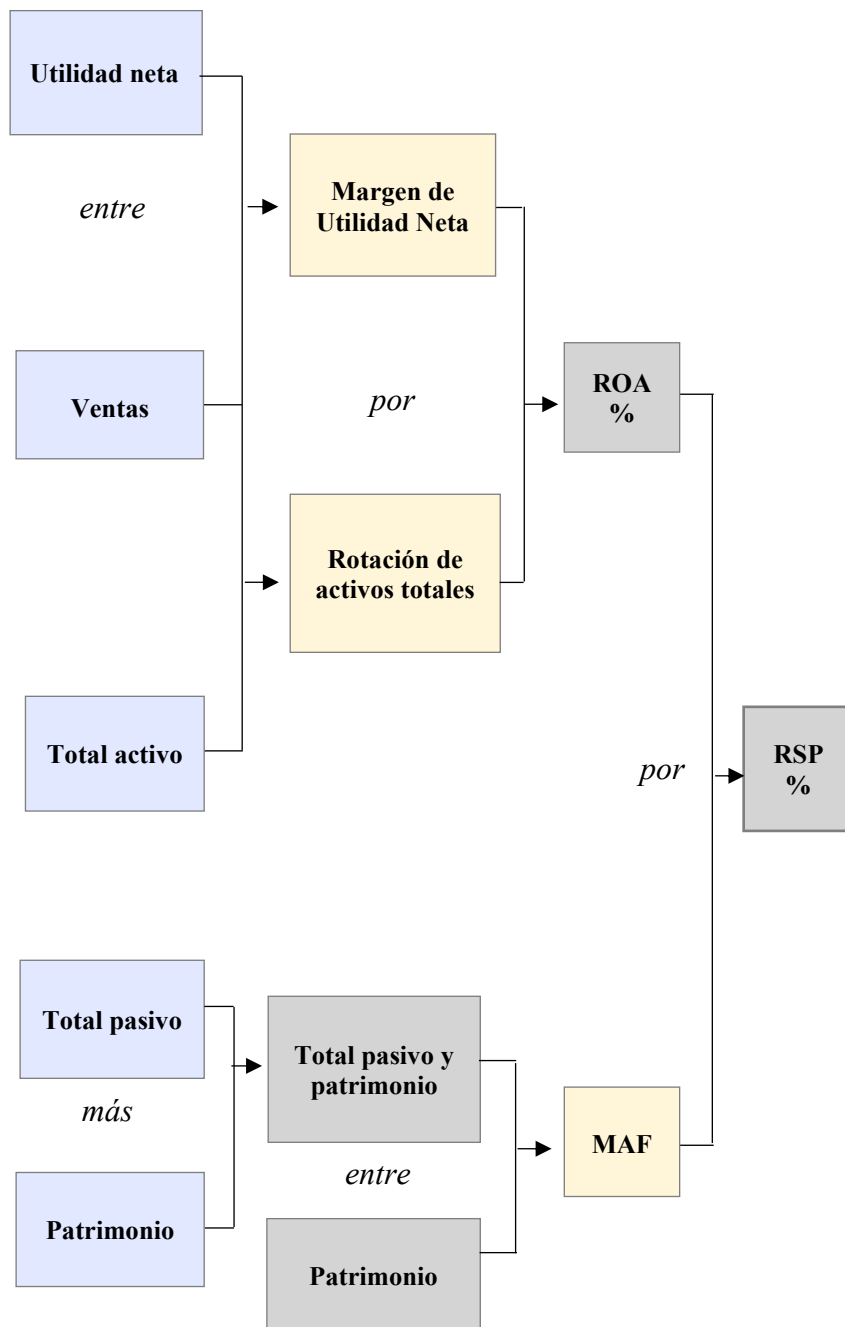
Utilidad neta

entre

Margen de Utilidad Neta

Ventas

por

ROA %

Rotación de activos totales

Total activo

por

RSP %

Total pasivo

Total pasivo y patrimonio

más

MAF

entre

Patrimonio

Patrimonio